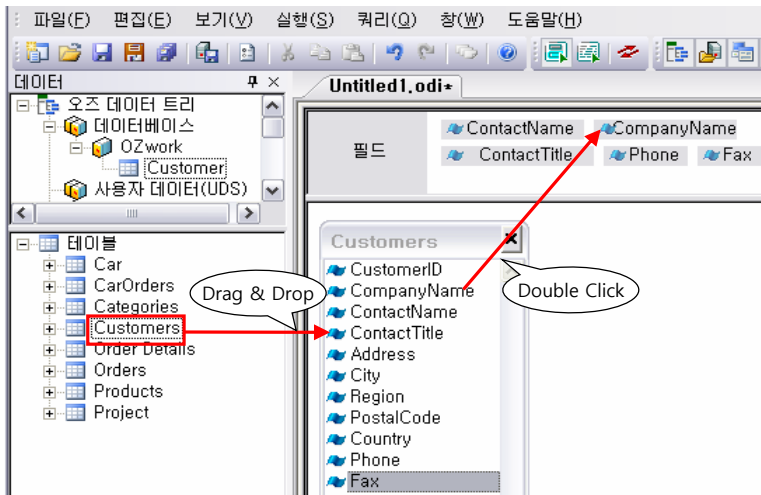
파일(F) 편집(E) 보기(V) 실행(S) 쿼리(Q) 창(W) 도움말(H)

데이터 ᅟ ×

오즈 데이터 트리
데이터베이스
OZwork
Customer
사용자 데이터(UDS)

테이블
Car
CarOrders
Categories
Customers
Order Details
Orders
Products
Project

Untitled1.odi*

필드
ContactName
CompanyName
ContactTitle
Phone
Fax

Customers
CustomerID
CompanyName
ContactName
ContactTitle
Address
City
Region
PostalCode
Country
Phone
Fax

Drag & Drop

Double Click